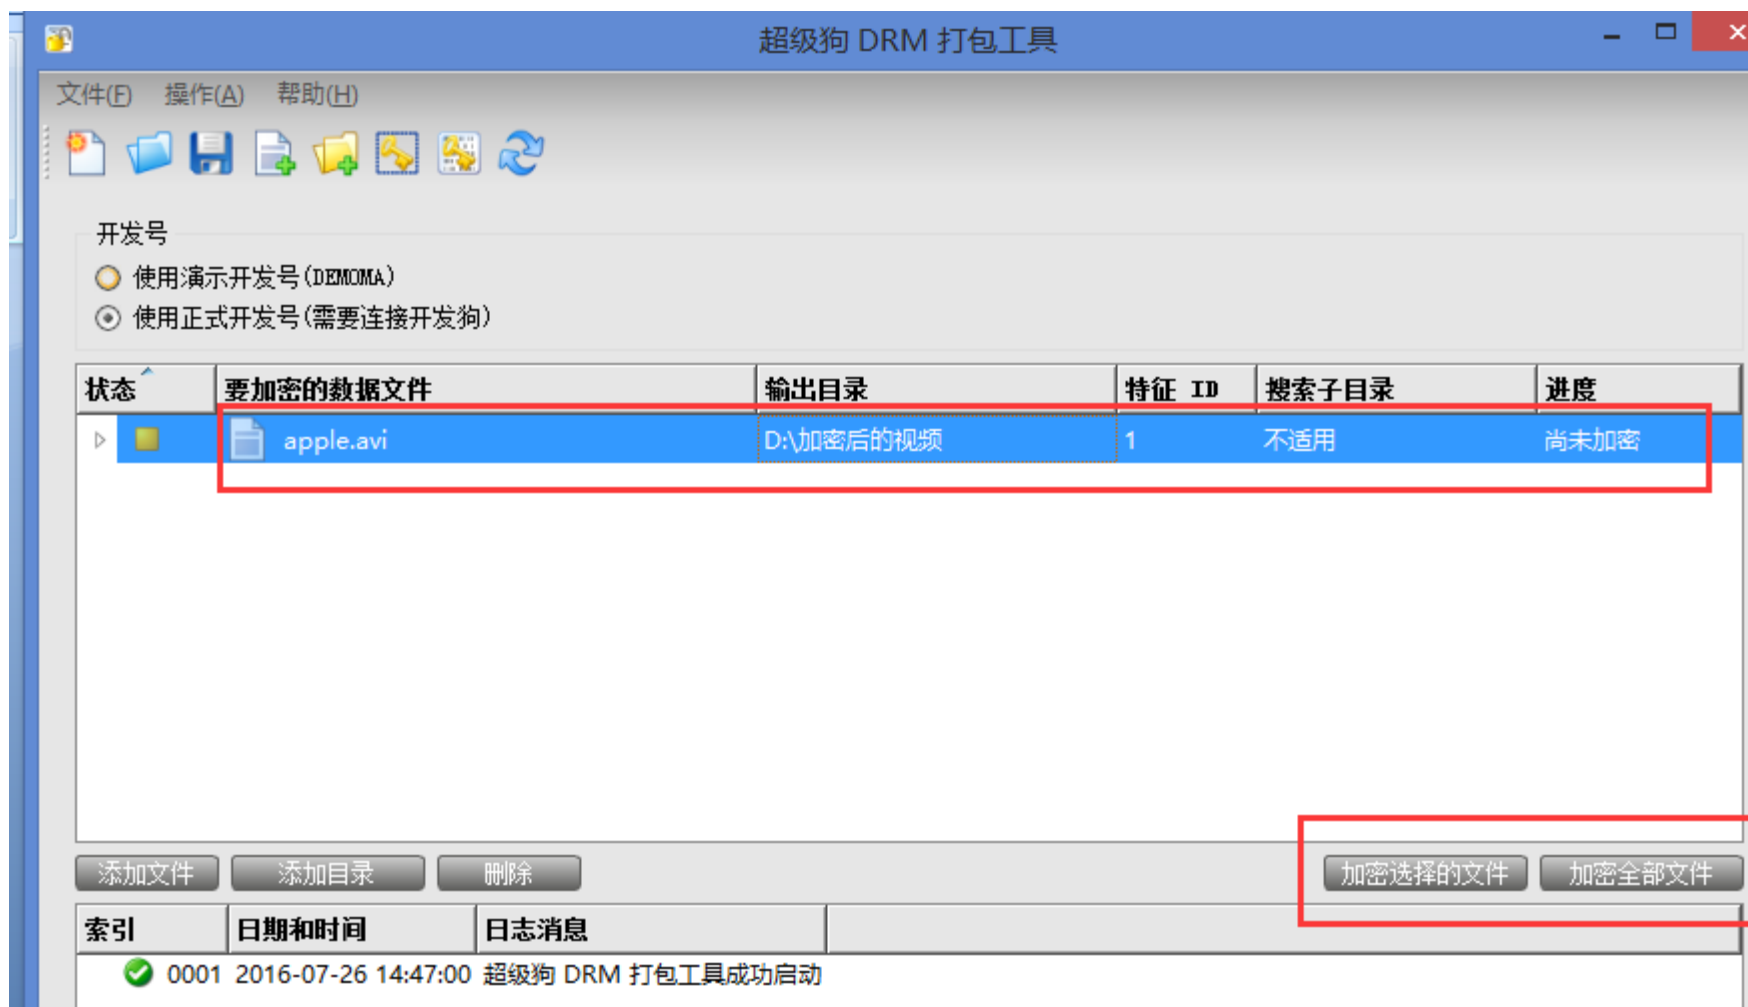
超级狗 DRM 打包工具

文件(F) 操作(A) 帮助(H)

开发号
使用演示开发号(DEMOMA)
使用正式开发号(需要连接开发狗)

| 状态 | 要加密的数据文件 | 输出目录 | 特征 ID | 搜索子目录 | 进度 |
|---|---|---|---|---|---|
| | apple.avi | D:\加密后的视频 | 1 | 不适用 | 尚未加密 |

添加文件 添加目录 删除 加密选择的文件 加密全部文件

| 索引 | 日期和时间 | 日志消息 |
|---|---|---|
| 0001 | 2016-07-26 14:47:00 | 超级狗 DRM 打包工具成功启动 |